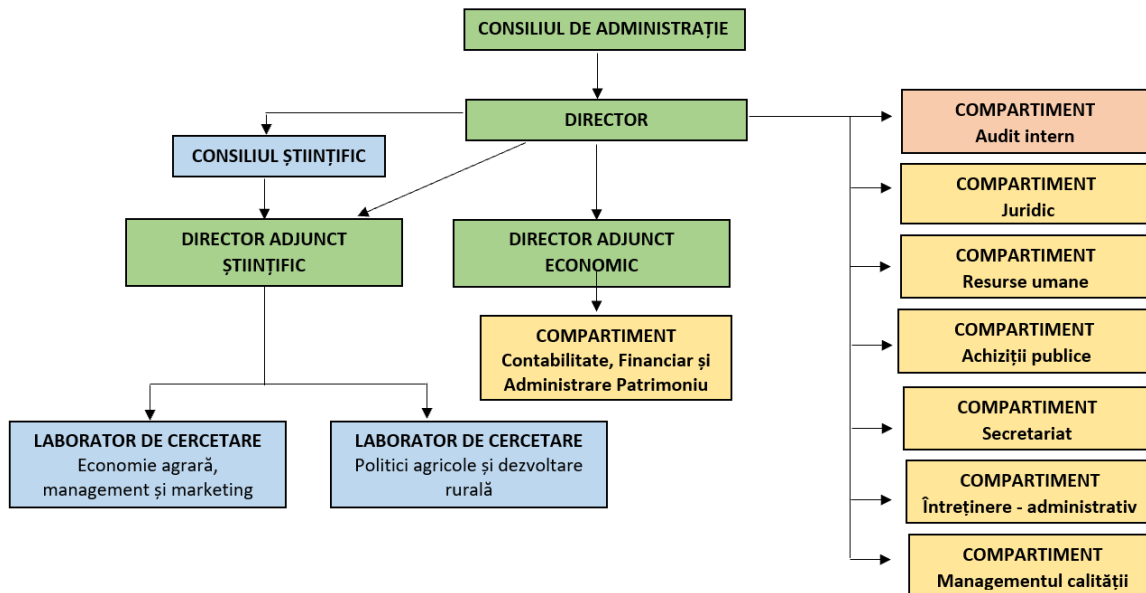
CONSILIUL DE ADMINISTRAȚIE

DIRECTOR

CONSILIUL ȘTIINȚIFIC

DIRECTOR ADJUNCT ȘTIINȚIFIC

DIRECTOR ADJUNCT ECONOMIC

COMPARTIMENT Contabilitate, Financiar și Administrare Patrimoniu

LABORATOR DE CERCETARE Economie agrară, management și marketing

LABORATOR DE CERCETARE Politici agricole și dezvoltare rurală

COMPARTIMENT Audit intern

COMPARTIMENT Juridic

COMPARTIMENT Resurse umane

COMPARTIMENT Achiziții publice

COMPARTIMENT Secretariat

COMPARTIMENT Întreținere - administrativ

COMPARTIMENT Managementul calității